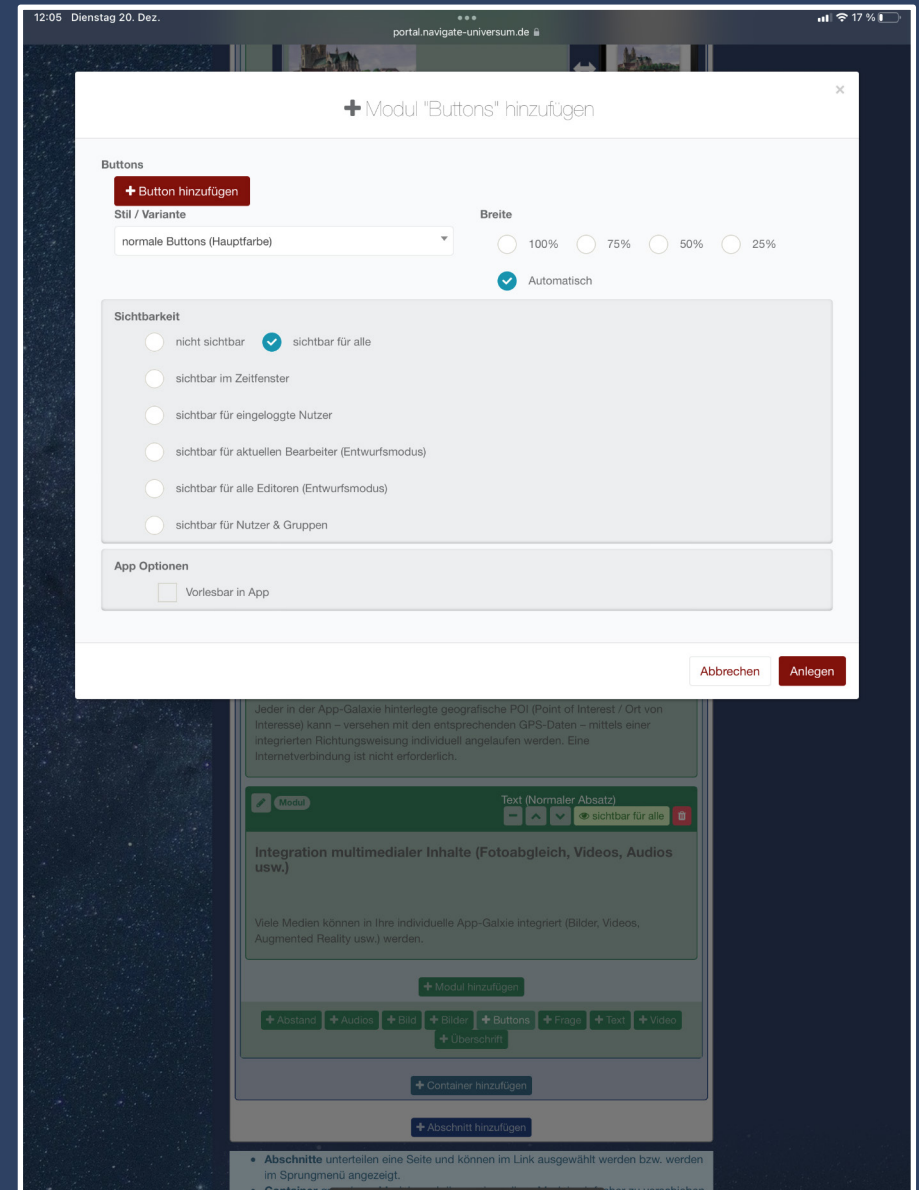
12:05 Dienstag 20. Dez.
portal.navigate-universum.de
17 %

+ Modul "Buttons" hinzufügen

×

Buttons

+ Button hinzufügen

Stil / Variante

normale Buttons (Hauptfarbe)

Breite

100% 75% 50% 25%

Automatisch

Sichtbarkeit

nicht sichtbar
sichtbar für alle
sichtbar im Zeitfenster
sichtbar für eingeloggte Nutzer
sichtbar für aktuellen Bearbeiter (Entwurfsmodus)
sichtbar für alle Editoren (Entwurfsmodus)
sichtbar für Nutzer & Gruppen

App Optionen

Vorlesbar in App

Abbrechen
Anlegen

Jeder in der App-Galaxie hinterlegte geografische POI (Point of Interest / Ort von Interesse) kann – versehen mit den entsprechenden GPS-Daten – mittels einer integrierten Richtungsweisung individuell angelaufen werden. Eine Internetverbindung ist nicht erforderlich.

Modul
Text (Normaler Absatz)
sichtbar für alle

Integration multimedialer Inhalte (Fotoabgleich, Videos, Audios usw.)

Viele Medien können in Ihre individuelle App-Galxie integriert (Bilder, Videos, Augmented Reality usw.) werden.

+ Modul hinzufügen

+ Abstand + Audios + Bild + Bilder + Buttons + Frage + Text + Video + Überschrift

+ Container hinzufügen

+ Abschnitt hinzufügen

• Abschnitte unterteilen eine Seite und können im Link ausgewählt werden bzw. werden im Sprungmenü angezeigt.
• Container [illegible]